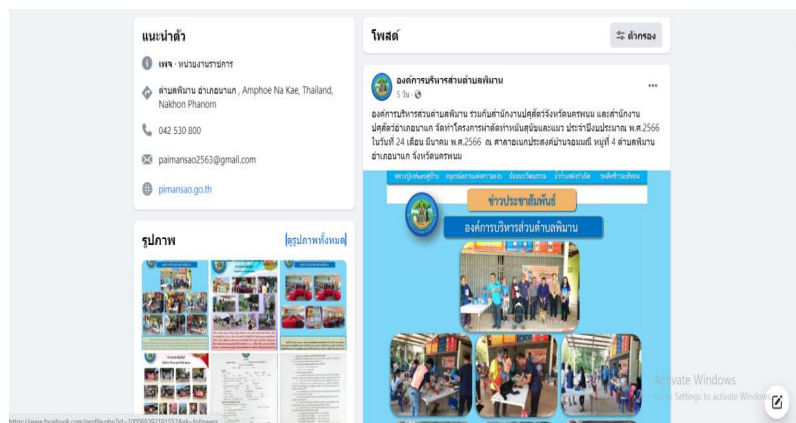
แนะนำตัว

เพจ · หน่วยงานราชการ

ตำบลพิมาน อำเภอนาแก , Amphoe Na Kae, Thailand, Nakhon Phanom

042 530 800

paimansao2563@gmail.com

pimansao.go.th

รูปภาพ

ดูรูปภาพทั้งหมด

โพสต์

ตัวกรอง

องค์การบริหารส่วนตำบลพิมาน

5 วัน ·

องค์การบริหารส่วนตำบลพิมาน ร่วมกับสำนักงานปศุสัตว์จังหวัดนครพนม และสำนักงานปศุสัตว์อำเภอนาแก จัดทำโครงการฉีดวัคซีนป้องกันโรคพิษสุนัขบ้าในสุนัขและแมว ประจำปีงบประมาณ พ.ศ.2566 ในวันที่ 24 เดือน มีนาคม พ.ศ.2566 ณ ศาลาอเนกประสงค์บ้านจอมมณี หมู่ที่ 4 ตำบลพิมาน อำเภอนาแก จังหวัดนครพนม

ข่าวประชาสัมพันธ์

องค์การบริหารส่วนตำบลพิมาน

Activate Windows
Go to Settings to activate Windows.

https://www.facebook.com/profile.php?id=100069392191552&sk=followers